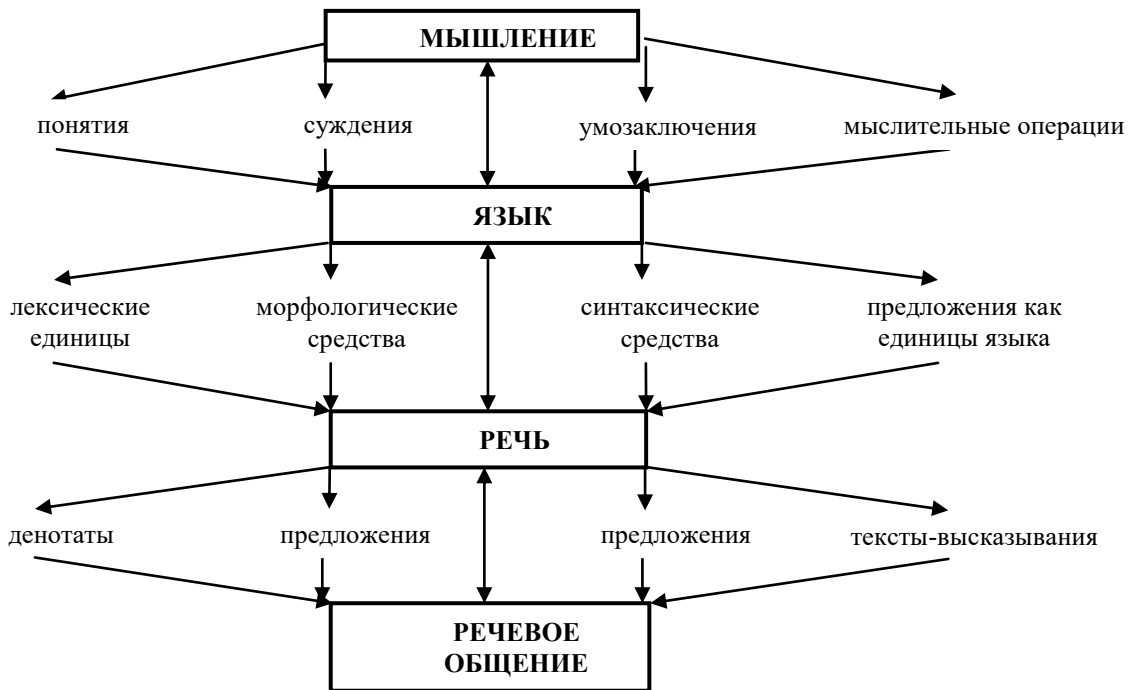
МЫШЛЕНИЕ

понятия

суждения

умозаключения

мыслительные операции

ЯЗЫК

лексические единицы

морфологические средства

синтаксические средства

предложения как единицы языка

РЕЧЬ

денотаты

предложения

предложения

тексты-высказывания

РЕЧЕВОЕ ОБЩЕНИЕ